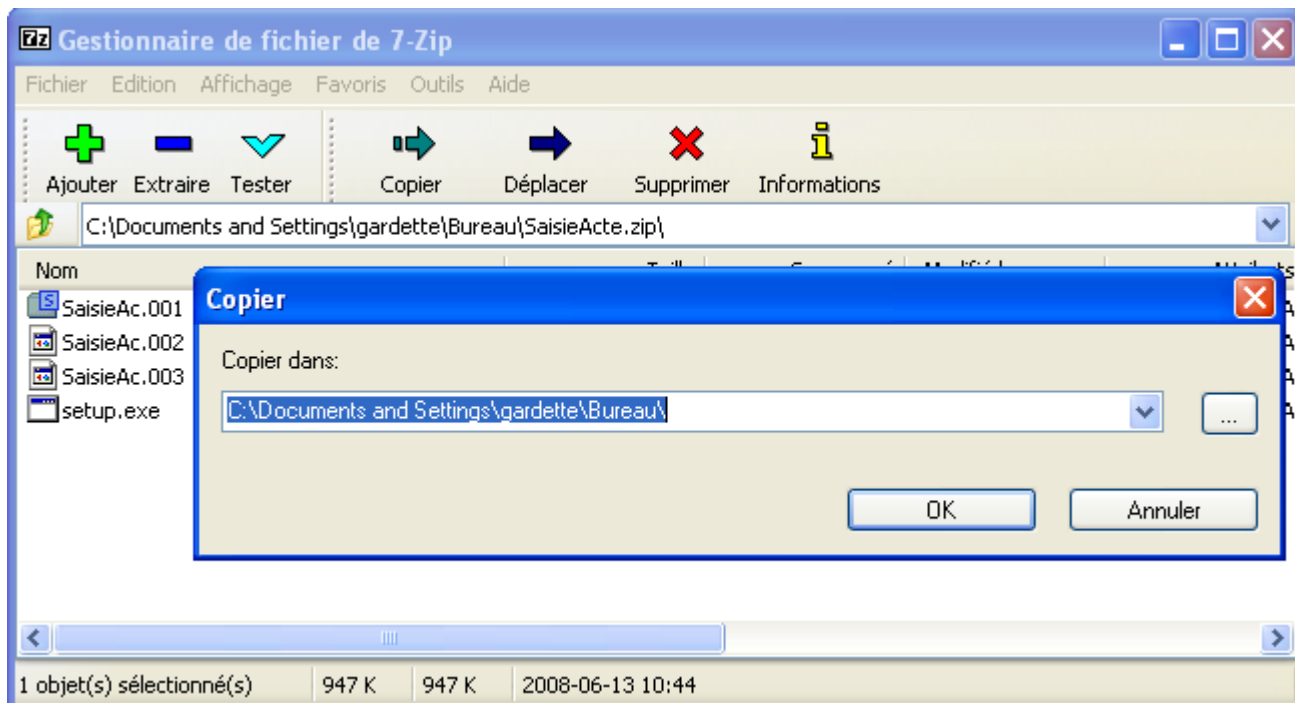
Gestionnaire de fichier de 7-Zip

Fichier Edition Affichage Favoris Outils Aide

Ajouter Extraire Tester Copier Déplacer Supprimer Informations

C:\Documents and Settings\gardette\Bureau\SaisieActe.zip\

Nom

SaisieAc.001
SaisieAc.002
SaisieAc.003
setup.exe

Copier

Copier dans:

C:\Documents and Settings\gardette\Bureau\

...

OK Annuler

1 objet(s) sélectionné(s) 947 K 947 K 2008-06-13 10:44